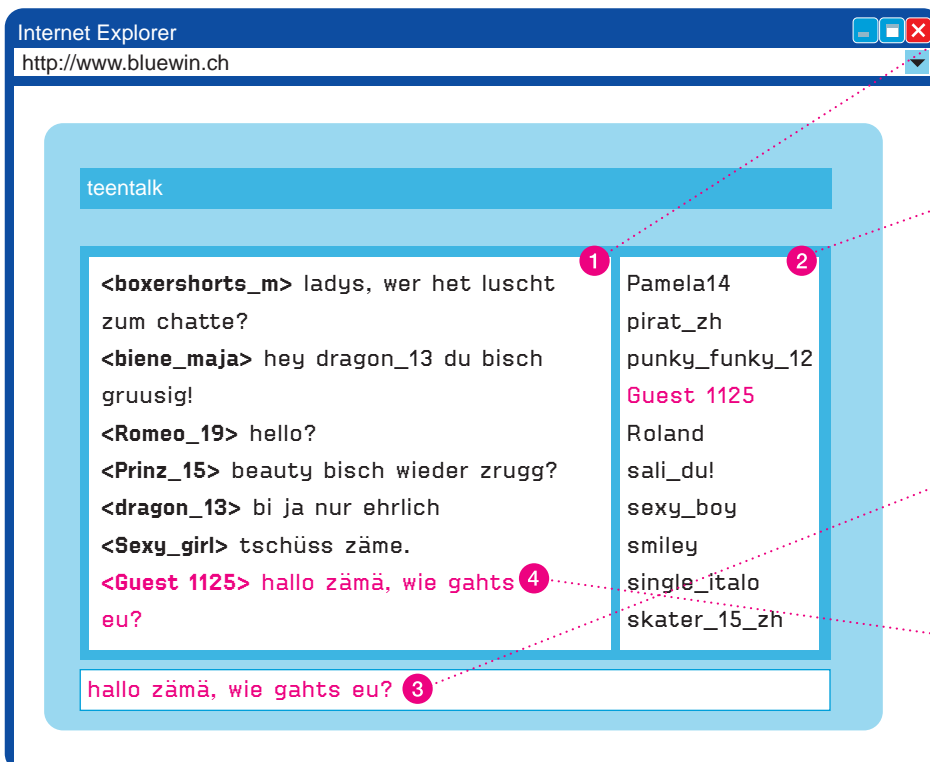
Internet Explorer

http://www.bluewin.ch

teentalk

1

<boxershorts_m> ladys, wer het luscht zum chatte?
<biene_maja> hey dragon_13 du bisch gruusig!
<Romeo_19> hello?
<Prinz_15> beauty bisch wieder zrugg?
<dragon_13> bi ja nur ehrlich
<Sexy_girl> tschüss zäme.
<Guest 1125> hallo zämä, wie gahts eu?

4

2

Pamela14
pirat_zh
punky_funky_12
Guest 1125
Roland
sali_du!
sexy_boy
smiley
single_italo
skater_15_zh

hallo zämä, wie gahts eu?

3